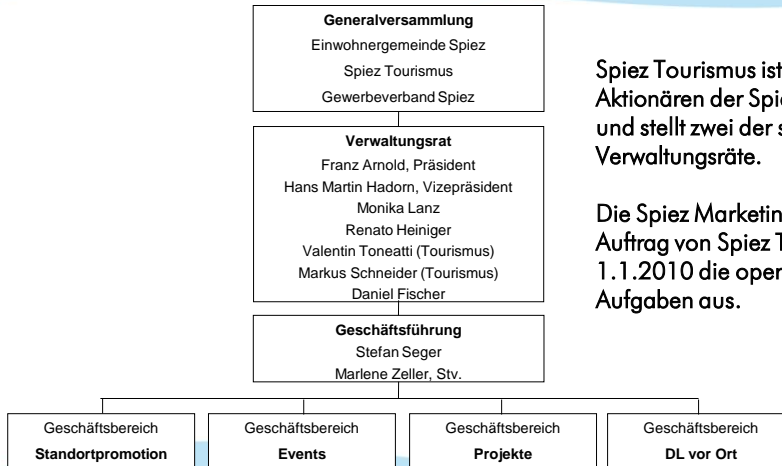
Generalversammlung
Einwohnergemeinde Spiez
Spiez Tourismus
Gewerbeverband Spiez

Verwaltungsrat
Franz Arnold, Präsident
Hans Martin Hadorn, Vizepräsident
Monika Lanz
Renato Heiniger
Valentin Toneatti (Tourismus)
Markus Schneider (Tourismus)
Daniel Fischer

Geschäftsführung
Stefan Seger
Marlene Zeller, Stv.

Geschäftsbereich
Standortpromotion

Geschäftsbereich
Events

Geschäftsbereich
Projekte

Geschäftsbereich
DL vor Ort

Spiez Tourismus ist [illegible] Aktionären der Spi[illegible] und stellt zwei der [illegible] Verwaltungsräte.

Die Spiez Marketin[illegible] Auftrag von Spiez T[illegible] 1.1.2010 die oper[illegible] Aufgaben aus.